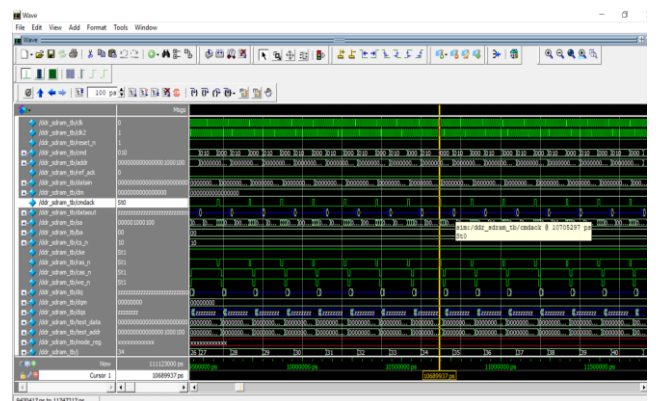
Wave

File Edit View Add Format Tools Window

100 ps

Msgs

/ddr_sdram_tb/clk 0
/ddr_sdram_tb/clk2 1
/ddr_sdram_tb/reset_n 1
/ddr_sdram_tb/cmd 010
/ddr_sdram_tb/addr 0000000000000001000100
/ddr_sdram_tb/ref_ack 0
/ddr_sdram_tb/datain
/ddr_sdram_tb/dm 0000000000000000
/ddr_sdram_tb/cmdack St0
/ddr_sdram_tb/dataout
/ddr_sdram_tb/sa 000001000100
/ddr_sdram_tb/ba 00
/ddr_sdram_tb/cs_n 10
/ddr_sdram_tb/cke St1
/ddr_sdram_tb/ras_n St1
/ddr_sdram_tb/cas_n St1
/ddr_sdram_tb/we_n St1
/ddr_sdram_tb/dq
/ddr_sdram_tb/dqm 00000000
/ddr_sdram_tb/dqs
/ddr_sdram_tb/test_data
/ddr_sdram_tb/test_addr 0000000000000001000100
/ddr_sdram_tb/mode_reg
/ddr_sdram_tb/j 34

sim:/ddr_sdram_tb/cmdack @ 10705297 ps
St0

Now 11112300 ps
Cursor 1 10689937 ps

26 27 28 29 30 31 32 33 34 35 36 37 38 39 40

10000000 ps 10500000 ps 11000000 ps 11500000 ps
10689937 ps

9439417 ps to 11243717 ps